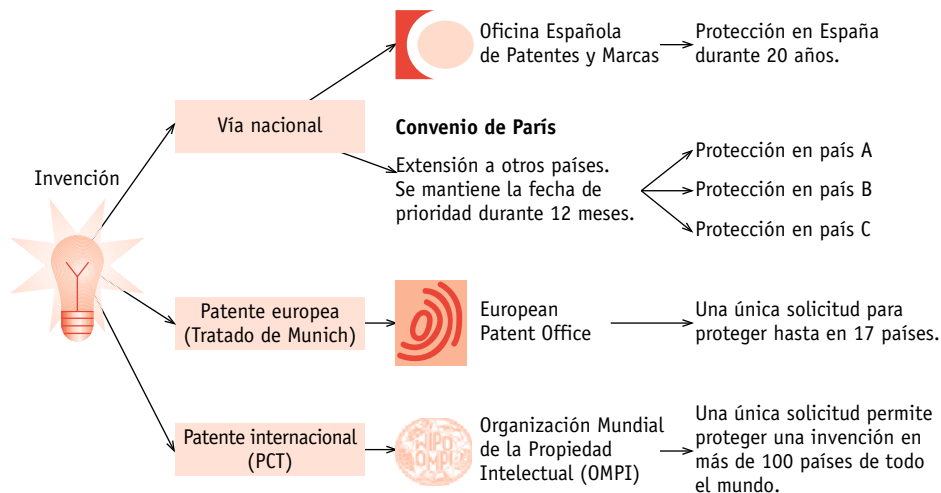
Invención

Vía nacional

Oficina Española de Patentes y Marcas

Protección en España durante 20 años.

Convenio de París

Extensión a otros países. Se mantiene la fecha de prioridad durante 12 meses.

Protección en país A

Protección en país B

Protección en país C

Patente europea (Tratado de Munich)

European Patent Office

Una única solicitud para proteger hasta en 17 países.

Patente internacional (PCT)

WIPO OMPI

Organización Mundial de la Propiedad Intelectual (OMPI)

Una única solicitud permite proteger una invención en más de 100 países de todo el mundo.